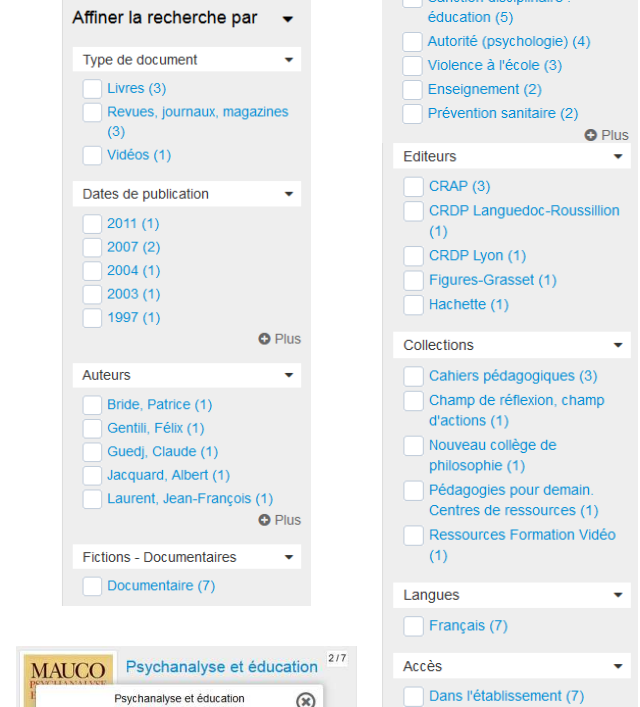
Affiner la recherche par

Type de document

Livres (3)

Revues, journaux, magazines (3)

Vidéos (1)

Dates de publication

2011 (1)

2007 (2)

2004 (1)

2003 (1)

1997 (1)

Plus

Auteurs

Bride, Patrice (1)

Gentili, Félix (1)

Guedj, Claude (1)

Jacquard, Albert (1)

Laurent, Jean-François (1)

Plus

Fictions - Documentaires

Documentaire (7)

MAUCO

Psychanalyse et éducation

2/7

Psychanalyse et éducation

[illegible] éducation (5)

Autorité (psychologie) (4)

Violence à l'école (3)

Enseignement (2)

Prévention sanitaire (2)

Plus

Editeurs

CRAP (3)

CRDP Languedoc-Roussillion (1)

CRDP Lyon (1)

Figures-Grasset (1)

Hachette (1)

Collections

Cahiers pédagogiques (3)

Champ de réflexion, champ d'actions (1)

Nouveau collège de philosophie (1)

Pédagogies pour demain. Centres de ressources (1)

Ressources Formation Vidéo (1)

Langues

Français (7)

Accès

Dans l'établissement (7)